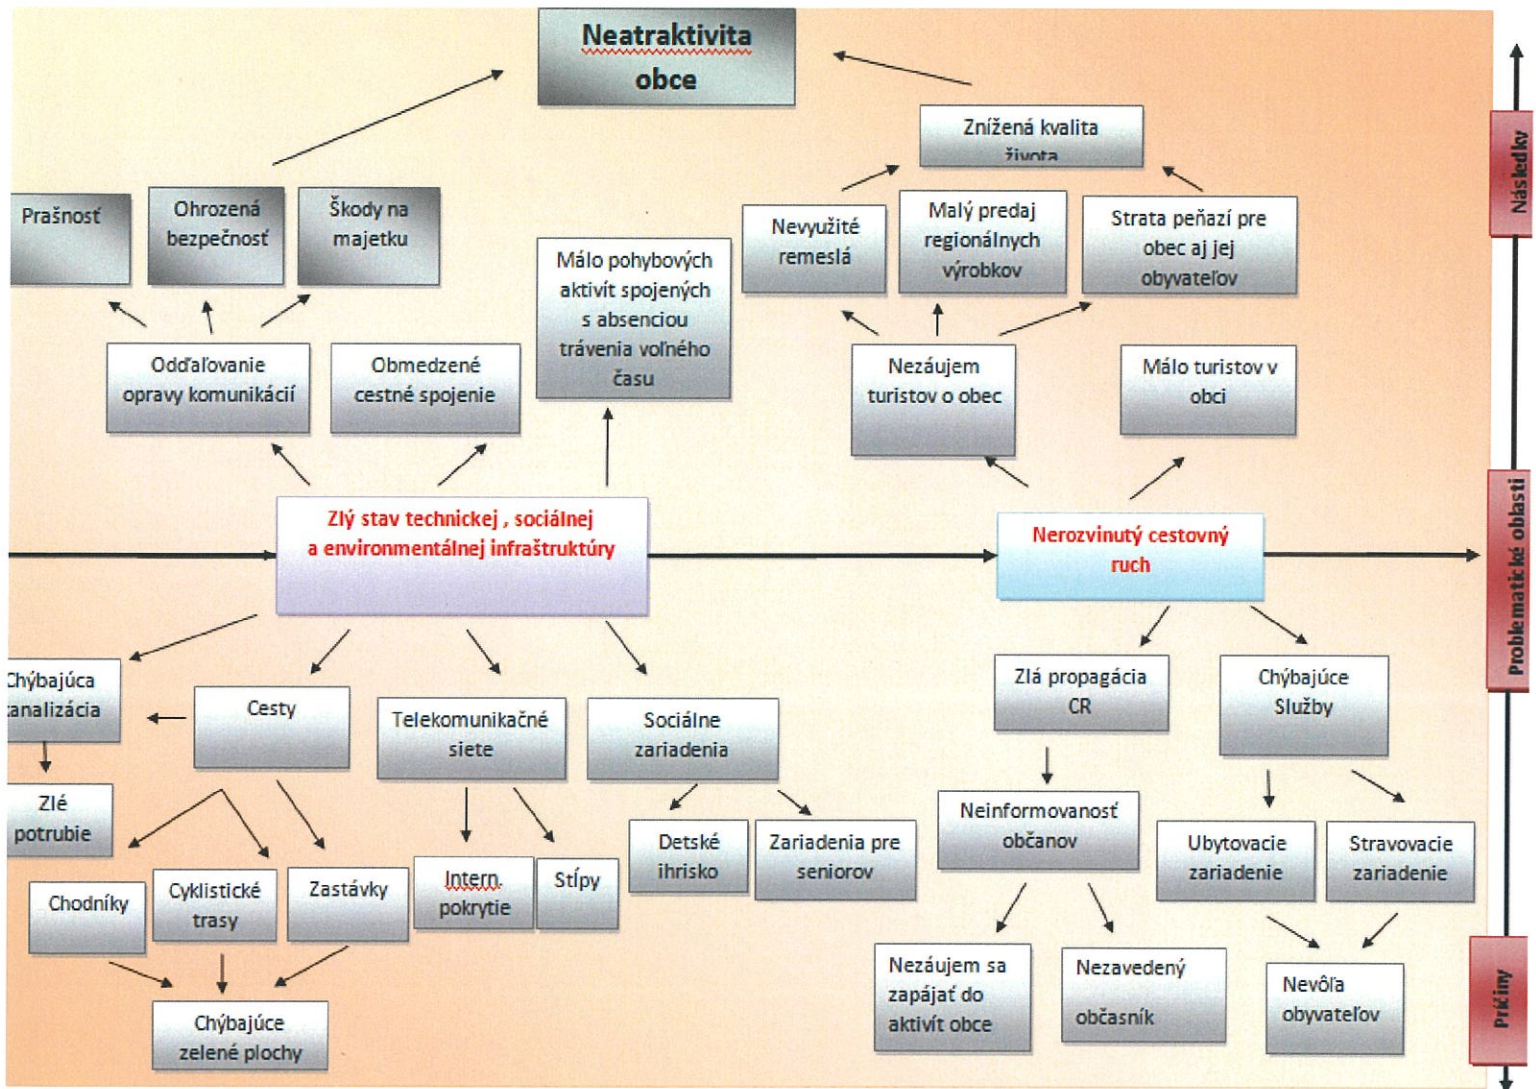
Neatraktivita obce

Znížená kvalita života

Prašnosť

Ohrozená bezpečnosť

Škody na majetku

Málo pohybových aktivít spojených s absenciou trávenia voľného času

Nevyužité remeslá

Malý predaj regionálnych výrobkov

Strata peňazí pre obec aj jej obyvateľov

Odďaľovanie opravy komunikácií

Obmedzené cestné spojenie

Nezáujem turistov o obec

Málo turistov v obci

Zlý stav technickej , sociálnej a environmentálnej infraštruktúry

Nerozvinutý cestovný ruch

Chýbajúca kanalizácia

Cesty

Telekomunikačné siete

Sociálne zariadenia

Zlá propagácia CR

Chýbajúce Služby

Zlé potrubie

Neinformovanosť občanov

Chodníky

Cyklistické trasy

Zastávky

Intern. pokrytie

Stĺpy

Detské ihrisko

Zariadenia pre seniorov

Ubytovacie zariadenie

Stravovacie zariadenie

Chýbajúce zelené plochy

Nezáujem sa zapájať do aktivít obce

Nezavedený občasník

Nevôľa obyvateľov

Následky

Problematické oblasti

Príčiny